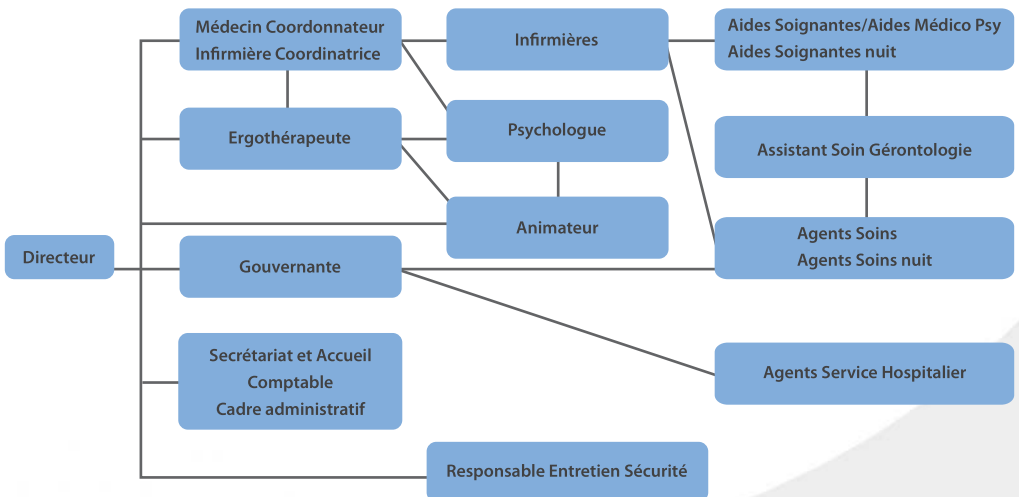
Médecin Coordonnateur
Infirmière Coordinatrice

Infirmières

Aides Soignantes/Aides Médico Psy
Aides Soignantes nuit

Ergothérapeute

Psychologue

Assistant Soin Gérontologie

Animateur

Agents Soins
Agents Soins nuit

Directeur

Gouvernante

Secrétariat et Accueil
Comptable
Cadre administratif

Agents Service Hospitalier

Responsable Entretien Sécurité